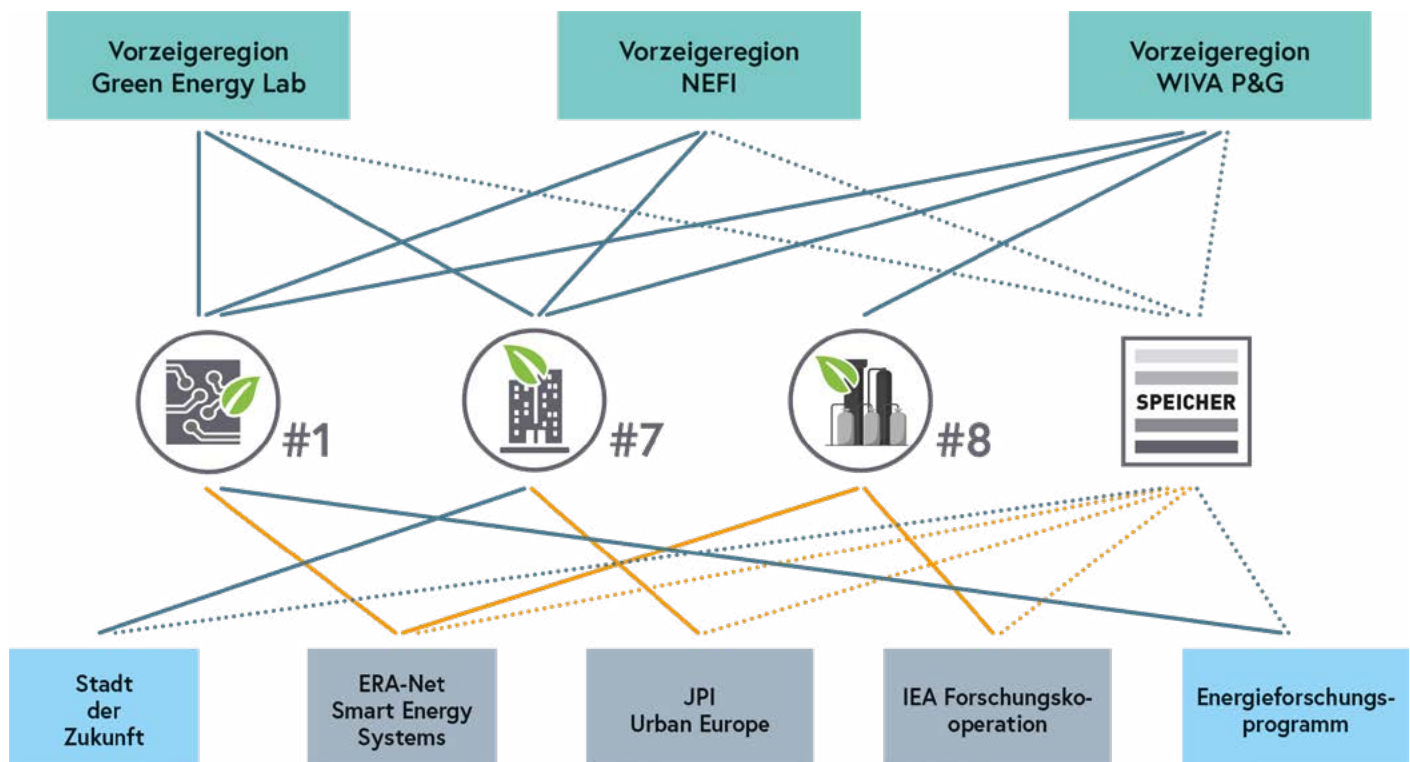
Vorzeigeregion Green Energy Lab

Vorzeigeregion NEFI

Vorzeigeregion WIVA P&G

#1

#7

#8

SPEICHER

Stadt der Zukunft

ERA-Net Smart Energy Systems

JPI Urban Europe

IEA Forschungskooperation

Energieforschungsprogramm